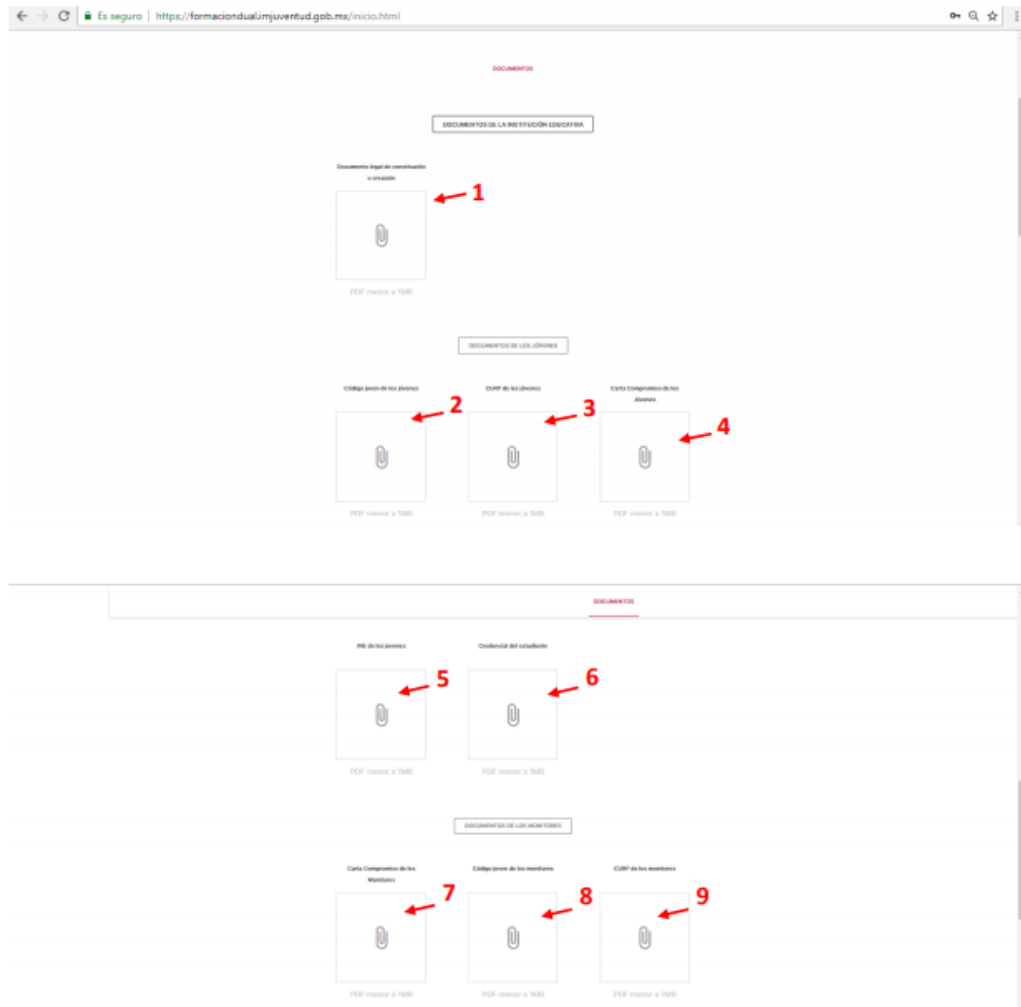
Es seguro | https://formaciondual.imjuventud.gob.mx/inicio.html

DOCUMENTOS

DOCUMENTOS DE LA INSTITUCIÓN EDUCATIVA

Documento legal de constitución o creación

1

PDF menor a 1MB

DOCUMENTOS DE LOS JÓVENES

Código joven de los jóvenes

2

PDF menor a 1MB

CURP de los jóvenes

3

PDF menor a 1MB

Carta Compromiso de los Jóvenes

4

PDF menor a 1MB

DOCUMENTOS

INE de los jóvenes

5

PDF menor a 1MB

Credencial del estudiante

6

PDF menor a 1MB

DOCUMENTOS DE LOS MONITORES

Carta Compromiso de los Monitores

7

PDF menor a 1MB

Código joven de los monitores

8

PDF menor a 1MB

CURP de los monitores

9

PDF menor a 1MB